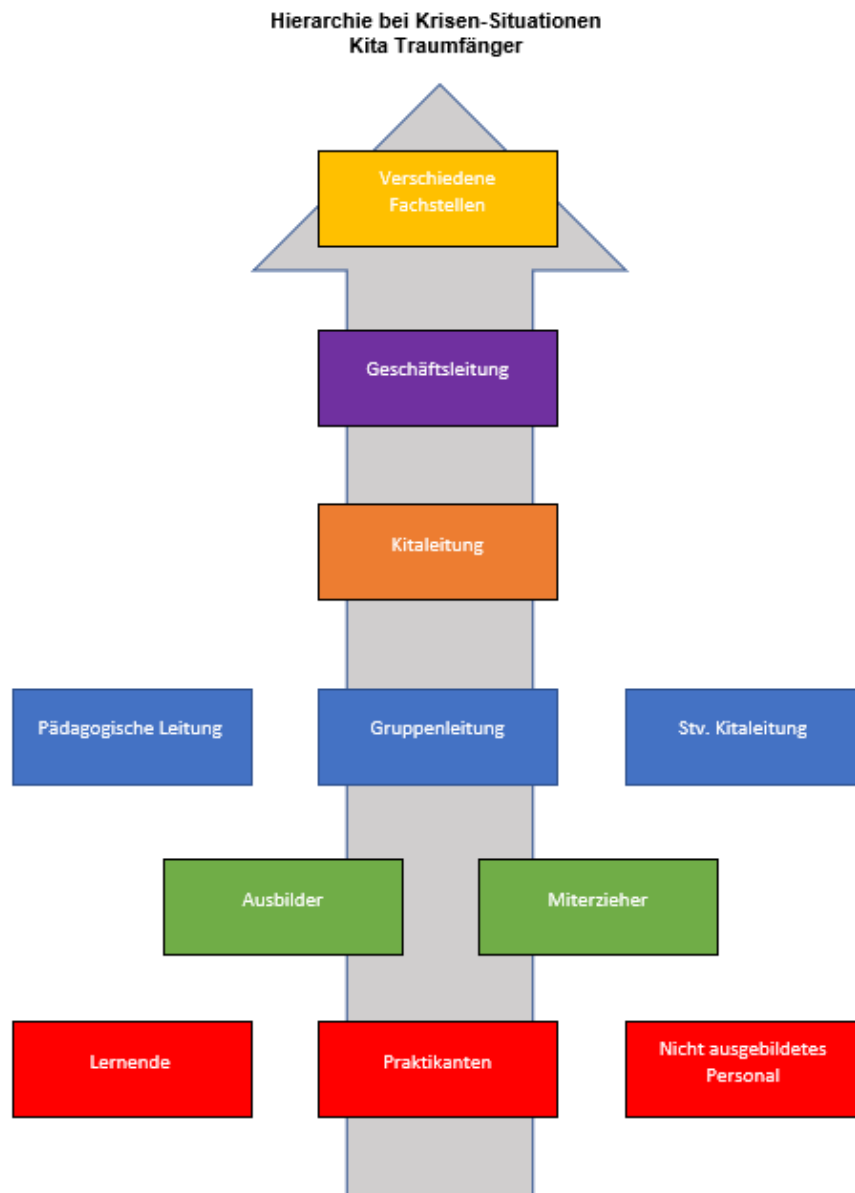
Hierarchie bei Krisen-Situationen
Kita Traumfänger

Verschiedene Fachstellen

Geschäftsleitung

Kitaleitung

Pädagogische Leitung

Gruppenleitung

Stv. Kitaleitung

Ausbilder

Miterzieher

Lernende

Praktikanten

Nicht ausgebildetes Personal